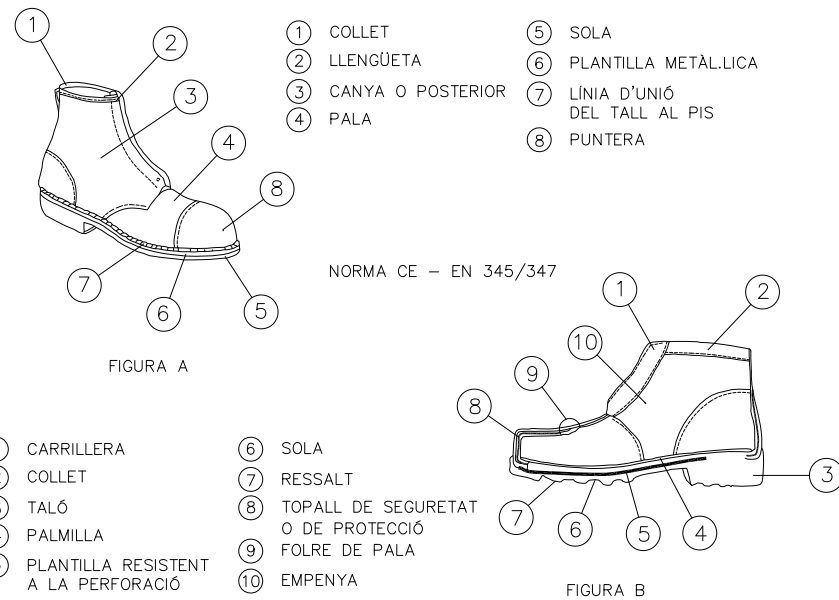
1
2
3
4
8
7
6
5

1 COLLET
2 LLENGÜETA
3 CANYA O POSTERIOR
4 PALA

5 SOLA
6 PLANTILLA METÀL.LICA
7 LÍNIA D'UNIÓ DEL TALL AL PIS
8 PUNTERA

NORMA CE – EN 345/347

FIGURA A

1
2
10
9
8
3
7
6
5
4

FIGURA B

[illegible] CARRILLERA
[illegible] COLLET
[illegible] TALÓ
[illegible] PALMILLA
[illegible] PLANTILLA RESISTENT A LA PERFORACIÓ

6 SOLA
7 RESSALT
8 TOPALL DE SEGURETAT O DE PROTECCIÓ
9 FOLRE DE PALA
10 EMPENYA